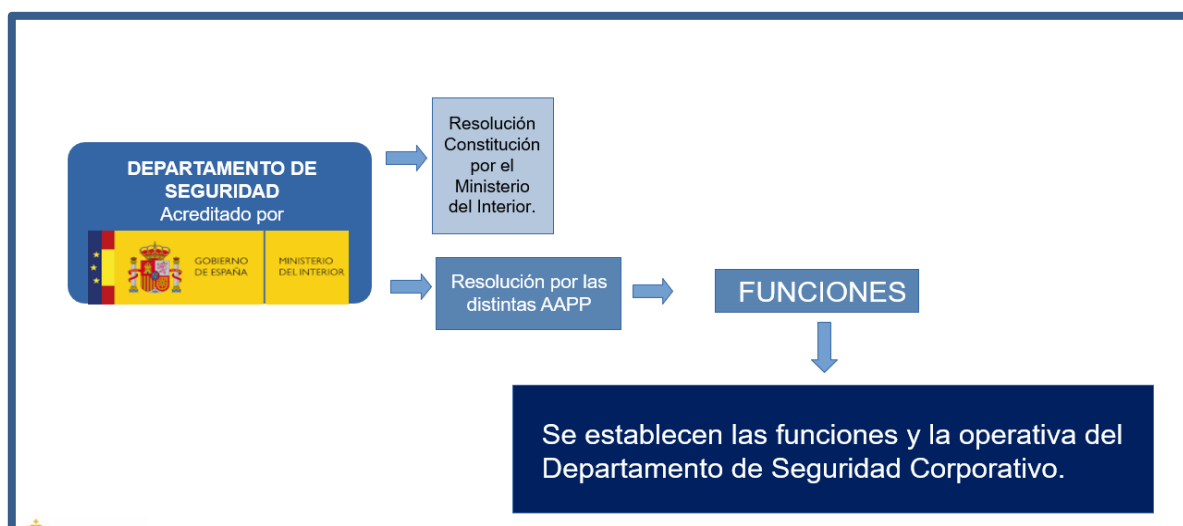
DEPARTAMENTO DE SEGURIDAD
Acreditado por

GOBIERNO DE ESPAÑA

MINISTERIO DEL INTERIOR

Resolución Constitución por el Ministerio del Interior.

Resolución por las distintas AAPP

FUNCIONES

Se establecen las funciones y la operativa del Departamento de Seguridad Corporativo.